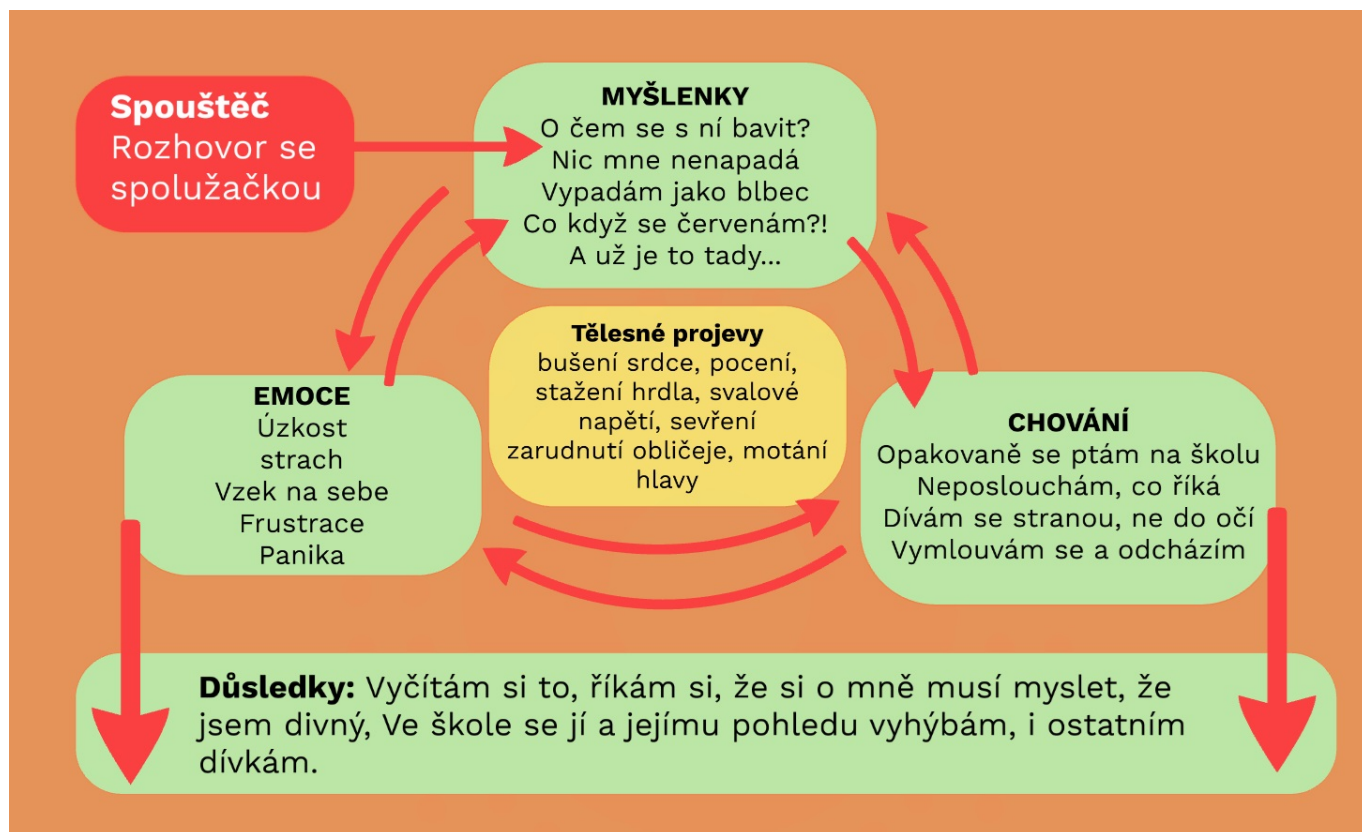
Spouštěč
Rozhovor se spolužačkou

MYŠLENKY
O čem se s ní bavit?
Nic mne nenapadá
Vypadám jako blbec
Co když se červenám?!
A už je to tady...

Tělesné projevy
bušení srdce, pocení, stažení hrdla, svalové napětí, sevření zarudnutí obličeje, motání hlavy

EMOCE
Úzkost
strach
Vzek na sebe
Frustrace
Panika

CHOVÁNÍ
Opakovaně se ptám na školu
Neposlouchám, co říká
Dívám se stranou, ne do očí
Vymlouvám se a odcházím

Důsledky: Vyčítám si to, říkám si, že si o mně musí myslet, že jsem divný, Ve škole se jí a jejímu pohledu vyhýbám, i ostatním dívkám.